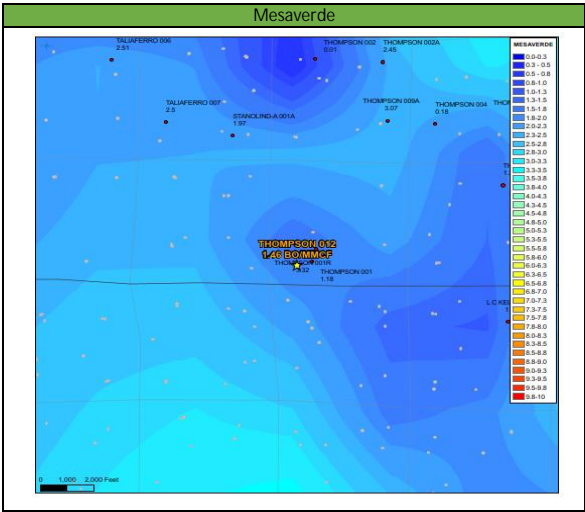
Mesaverde

TALIAFERRO 006
2.51

THOMPSON 002
0.01

THOMPSON 002A
2.45

TALIAFERRO 007
2.5

STANOLIND-A 001A
1.97

THOMPSON 009A
3.07

THOMPSON 004
0.18

THO

THOMPSON 012
1.46 BO/MMCF

THOMPSON 001B
1.32

THOMPSON 001
1.18

L C KE

0 1,000 2,000 Feet

MESAVERDE
0.0-0.3
0.3 - 0.5
0.5 - 0.8
0.8-1.0
1.0-1.3
1.3-1.5
1.5-1.8
1.8-2.0
2.0-2.3
2.3-2.5
2.5-2.8
2.8-3.0
3.0-3.3
3.3-3.5
3.5-3.8
3.8-4.0
4.0-4.3
4.3-4.5
4.5-4.8
4.8-5.0
5.0-5.3
5.3-5.5
5.5-5.8
5.8-6.0
6.0-6.3
6.3-6.5
6.5-6.8
6.8-7.0
7.0-7.3
7.3-7.5
7.5-7.8
7.8-8.0
8.0-8.3
8.3-8.5
8.5-8.8
8.8-9.0
9.0-9.3
9.3-9.5
9.5-9.8
9.8-10